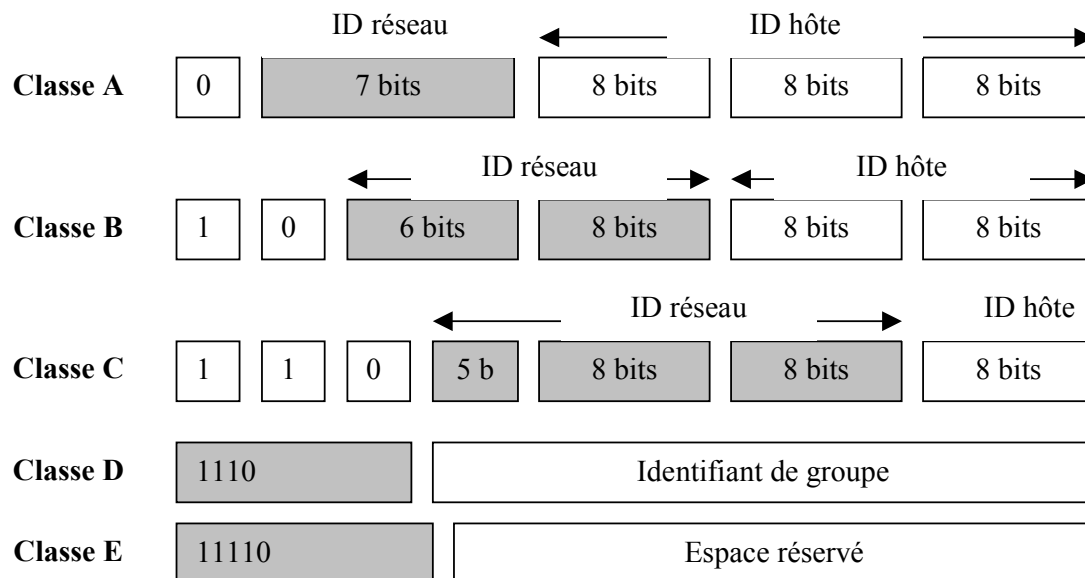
ID réseau

ID hôte

Classe A

| 0 | 7 bits | 8 bits | 8 bits | 8 bits |
|---|---|---|---|---|

ID réseau

ID hôte

Classe B

| 1 | 0 | 6 bits | 8 bits | 8 bits | 8 bits |
|---|---|---|---|---|---|

ID réseau

ID hôte

Classe C

| 1 | 1 | 0 | 5 b | 8 bits | 8 bits | 8 bits |
|---|---|---|---|---|---|---|

Classe D

| 1110 | Identifiant de groupe |
|---|---|

Classe E

| 11110 | Espace réservé |
|---|---|